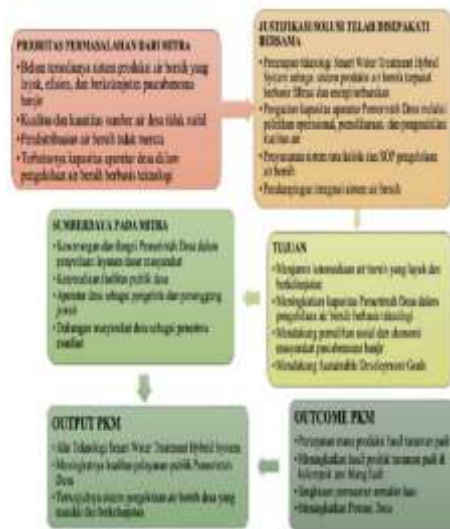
PRIORITAS PERMASALAHAN DARI MITRA
• Belum tersedianya sistem produksi air bersih yang layak, efisien, dan berkelanjutan pascabencana banjir
• Kualitas dan kuantitas sumber air desa tidak stabil
• Produktifitasan air bersih tidak merata
• Terbatasnya kapasitas aparatur desa dalam pengelolaan air bersih berbasis teknologi

JUSTIFIKASI SOLUSI TELAH DISEPAKATI BERSAMA
• Penerapan teknologi Smart Water Treatment Hybrid System sebagai sistem produksi air bersih terpadu berbasis filtrasi dan energi terbarukan
• Penguatan kapasitas aparatur Pemerintah Desa melalui pelatihan operasional, pemeliharaan, dan pengendalian kualitas air
• Penyusunan sistem tata kelola dan SOP pengelolaan air bersih
• Pendampingan integrasi sistem air bersih

SUMBERDAYA PADA MITRA
• Kewenangan dan fungsi Pemerintah Desa dalam penyediaan layanan dasar masyarakat
• Ketersediaan fasilitas publik desa
• Aparatur desa sebagai pengelola dan penanggung jawab
• Dukungan masyarakat desa sebagai penerima manfaat

TUJUAN
• Menjamin ketersediaan air bersih yang layak dan berkelanjutan
• Meningkatkan kapasitas Pemerintah Desa dalam pengelolaan air bersih berbasis teknologi
• Mendukung pemulihan sosial dan ekonomi masyarakat pascabencana banjir
• Mendukung Sustainable Development Goals

OUTPUT PKM
• Alat Teknologi Smart Water Treatment Hybrid System
• Meningkatnya kualitas pelayanan publik Pemerintah Desa
• Tersedianya sistem pengelolaan air bersih desa yang mandiri dan berkelanjutan

OUTCOME PKM
• Peningkatan mutu produksi hasil tanaman padi
• Meningkatkan hasil produk tanaman padi di Kelompok tani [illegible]
• Tingkatan permanent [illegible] tani
• Meningkatkan Potensi Desa